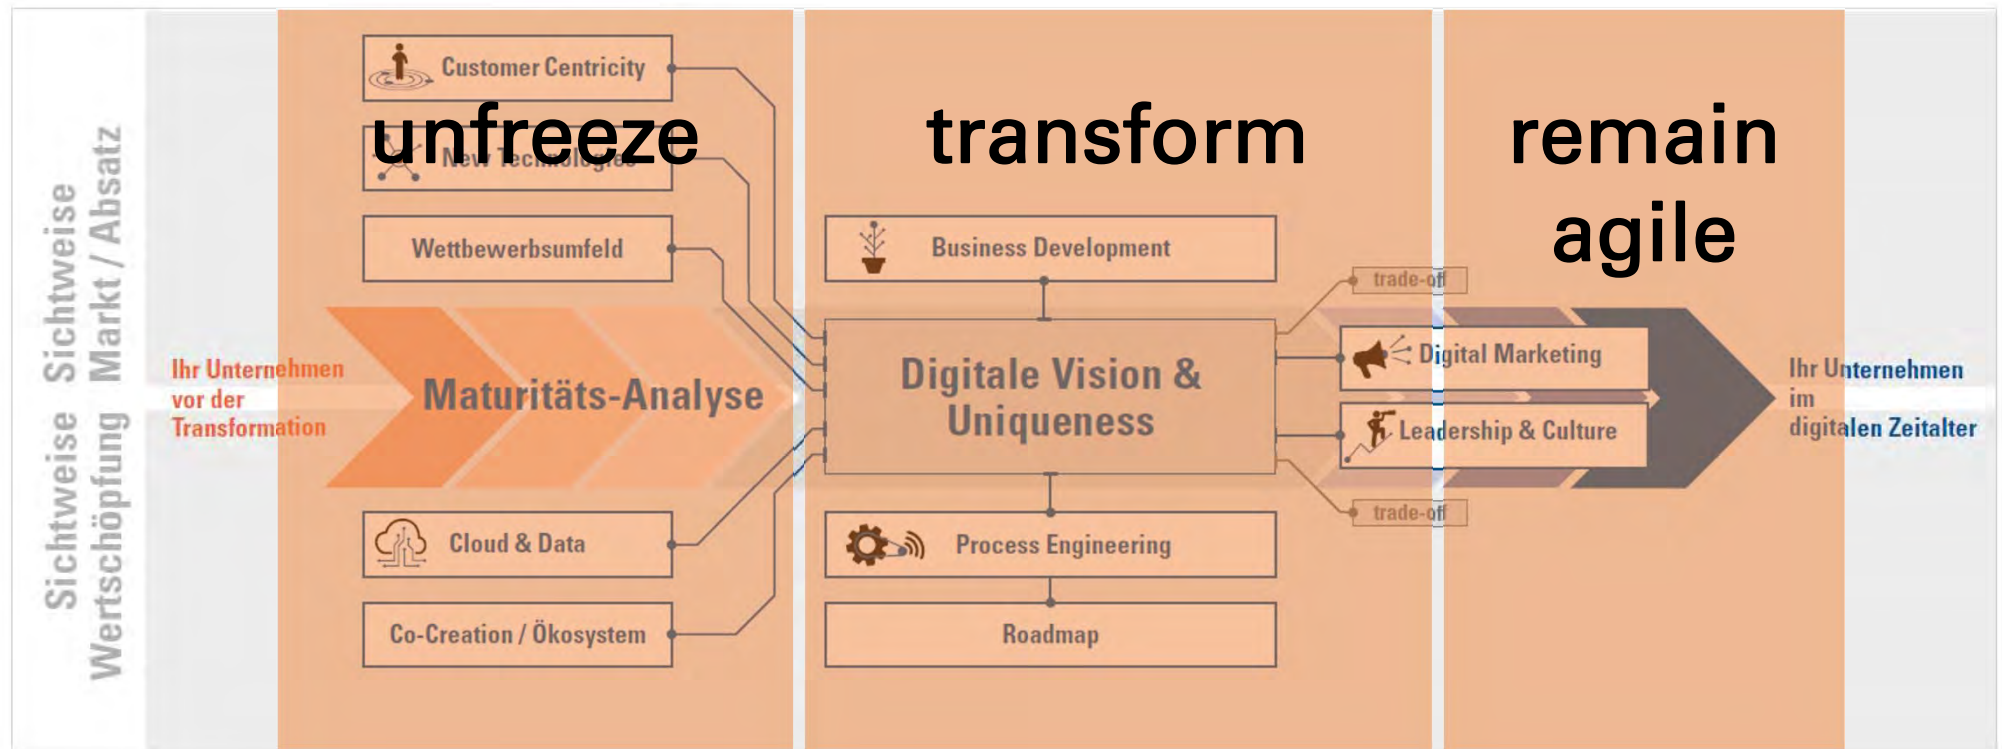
Sichtweise Markt / Absatz

Sichtweise Wertschöpfung

Customer Centricity

unfreeze

New Technologies

transform

remain agile

Wettbewerbsumfeld

Business Development

trade-off

Ihr Unternehmen vor der Transformation

Maturitäts-Analyse

Digitale Vision & Uniqueness

Digital Marketing

Leadership & Culture

Ihr Unternehmen im digitalen Zeitalter

trade-off

Cloud & Data

Process Engineering

Co-Creation / Ökosystem

Roadmap